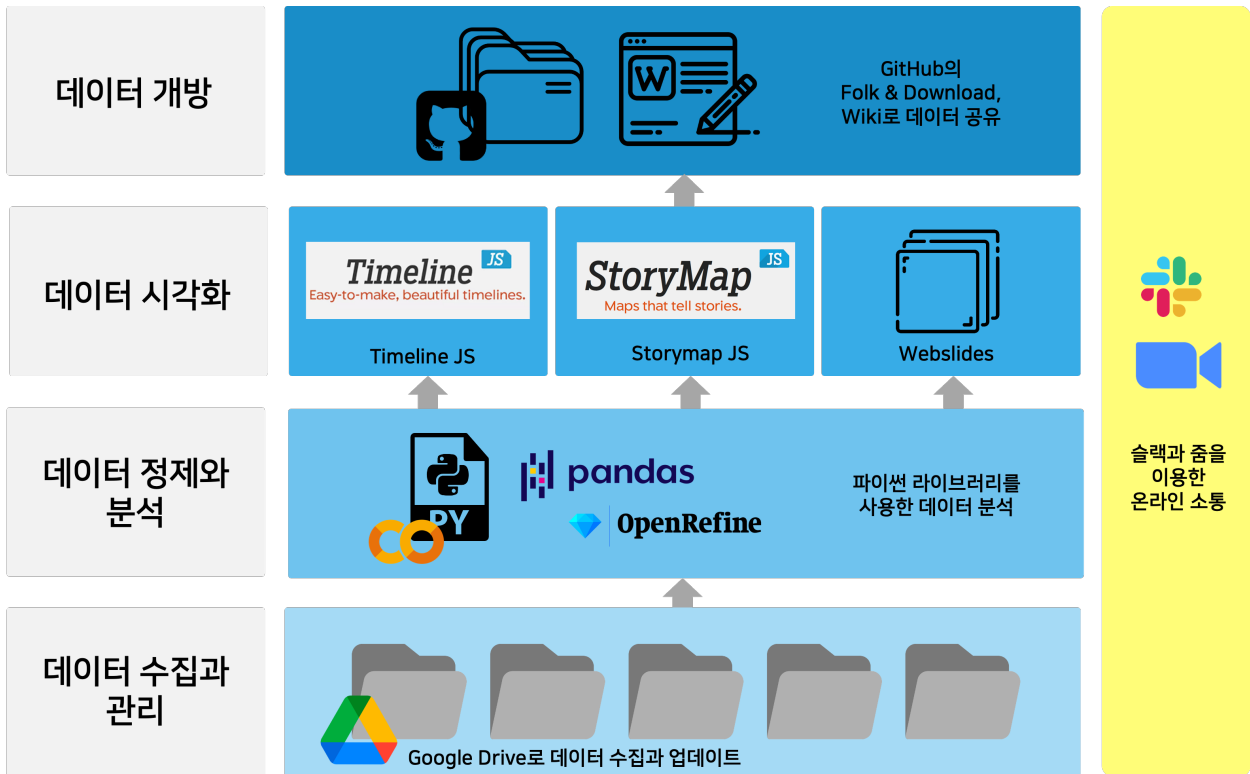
데이터 개방

W

GitHub의
Folk & Download,
Wiki로 데이터 공유

데이터 시각화

Timeline JS
Easy-to-make, beautiful timelines.

Timeline JS

StoryMap JS
Maps that tell stories.

Storymap JS

Webslides

데이터 정제와 분석

PY

pandas

OpenRefine

파이썬 라이브러리를
사용한 데이터 분석

데이터 수집과 관리

Google Drive로 데이터 수집과 업데이트

슬랙과 줌을
이용한
온라인 소통